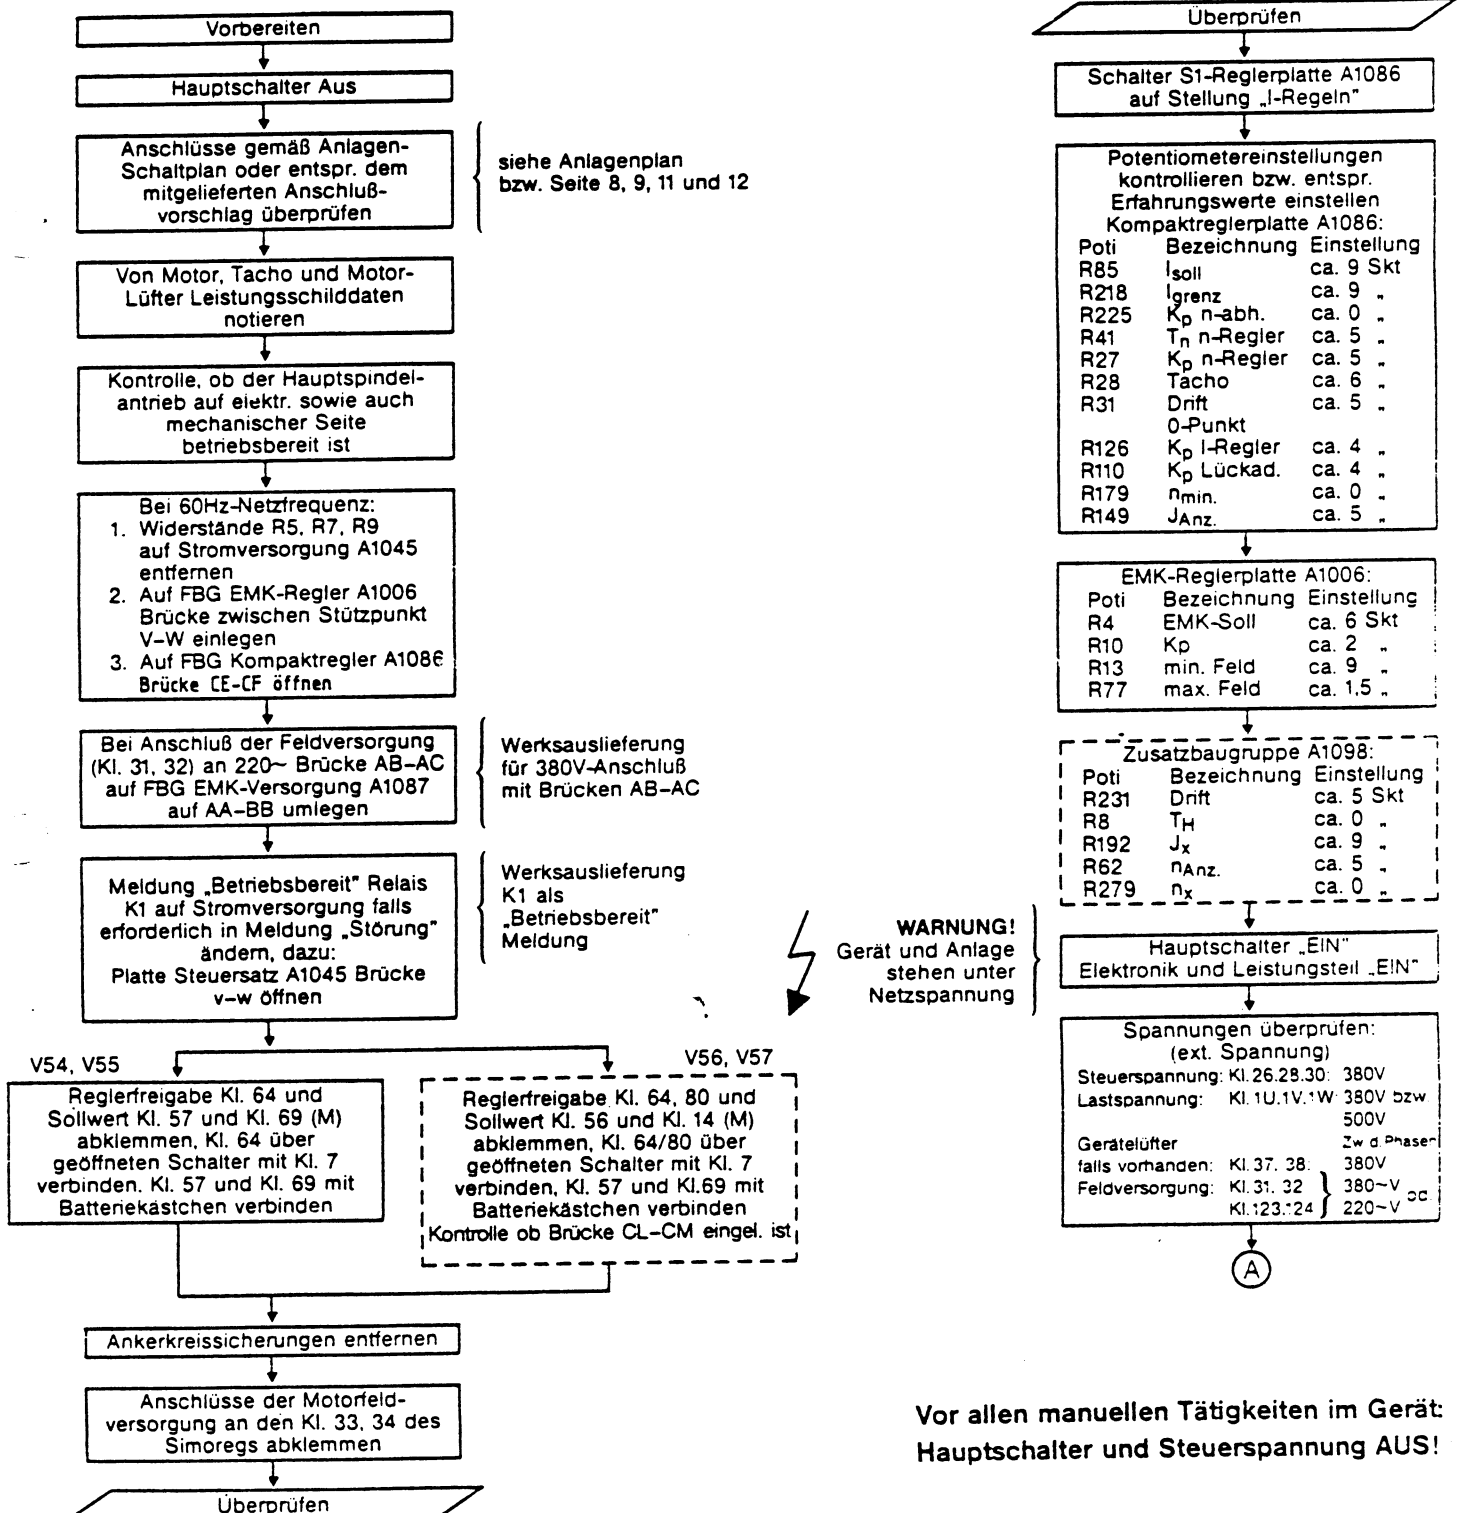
Vorbereiten

Hauptschalter Aus

Anschlüsse gemäß Anlagen-Schaltplan oder entspr. dem mitgelieferten Anschluß-vorschlag überprüfen

siehe Anlagenplan bzw. Seite 8, 9, 11 und 12

Von Motor, Tacho und Motor-Lüfter Leistungsschilddaten notieren

Kontrolle, ob der Hauptspindelantrieb auf elektr. sowie auch mechanischer Seite betriebsbereit ist

Bei 60Hz-Netzfrequenz:
1. Widerstände R5, R7, R9 auf Stromversorgung A1045 entfernen
2. Auf FBG EMK-Regler A1006 Brücke zwischen Stützpunkt V-W einlegen
3. Auf FBG Kompaktregler A1086 Brücke CE-CF öffnen

Bei Anschluß der Feldversorgung (Kl. 31, 32) an 220~ Brücke AB-AC auf FBG EMK-Versorgung A1087 auf AA-BB umlegen

Werksauslieferung für 380V-Anschluß mit Brücken AB-AC

Meldung „Betriebsbereit" Relais K1 auf Stromversorgung falls erforderlich in Meldung „Störung" ändern, dazu: Platte Steuersatz A1045 Brücke v-w öffnen

Werksauslieferung K1 als „Betriebsbereit" Meldung

V54, V55

Reglerfreigabe Kl. 64 und Sollwert Kl. 57 und Kl. 69 (M) abklemmen, Kl. 64 über geöffneten Schalter mit Kl. 7 verbinden. Kl. 57 und Kl. 69 mit Batteriekästchen verbinden

V56, V57

Reglerfreigabe Kl. 64, 80 und Sollwert Kl. 56 und Kl. 14 (M) abklemmen, Kl. 64/80 über geöffneten Schalter mit Kl. 7 verbinden, Kl. 57 und Kl.69 mit Batteriekästchen verbinden Kontrolle ob Brücke CL-CM eingel. ist

Ankerkreissicherungen entfernen

Anschlüsse der Motorfeldversorgung an den Kl. 33, 34 des Simoregs abklemmen

Überprüfen

Überprüfen

Schalter S1-Reglerplatte A1086 auf Stellung „I-Regeln"

Potentiometereinstellungen kontrollieren bzw. entspr. Erfahrungswerte einstellen
Kompaktreglerplatte A1086:

| Poti | Bezeichnung | Einstellung |
|---|---|---|
| R85 | $I_{soll}$ | ca. 9 Skt |
| R218 | $I_{grenz}$ | ca. 9 „ |
| R225 | $K_p$ n-abh. | ca. 0 „ |
| R41 | $T_n$ n-Regler | ca. 5 „ |
| R27 | $K_p$ n-Regler | ca. 5 „ |
| R28 | Tacho | ca. 6 „ |
| R31 | Drift 0-Punkt | ca. 5 „ |
| R126 | $K_p$ I-Regler | ca. 4 „ |
| R110 | $K_p$ Lückad. | ca. 4 „ |
| R179 | $n_{min.}$ | ca. 0 „ |
| R149 | $J_{Anz.}$ | ca. 5 „ |

EMK-Reglerplatte A1006:

| Poti | Bezeichnung | Einstellung |
|---|---|---|
| R4 | EMK-Soll | ca. 6 Skt |
| R10 | Kp | ca. 2 „ |
| R13 | min. Feld | ca. 9 „ |
| R77 | max. Feld | ca. 1,5 „ |

Zusatzbaugruppe A1098:

| Poti | Bezeichnung | Einstellung |
|---|---|---|
| R231 | Drift | ca. 5 Skt |
| R8 | $T_H$ | ca. 0 „ |
| R192 | $J_x$ | ca. 9 „ |
| R62 | $n_{Anz.}$ | ca. 5 „ |
| R279 | $n_x$ | ca. 0 „ |

WARNUNG! Gerät und Anlage stehen unter Netzspannung

Hauptschalter „EIN" Elektronik und Leistungsteil „EIN"

Spannungen überprüfen: (ext. Spannung)
Steuerspannung: Kl. 26.28.30: 380V
Lastspannung: Kl. 1U.1V.1W: 380V bzw 500V
Gerätelüfter falls vorhanden: Kl. 37. 38: Zw d. Phasen 380V
Feldversorgung: Kl. 31. 32 380~V
Kl. 123.124 220~V od

A

Vor allen manuellen Tätigkeiten im Gerät: Hauptschalter und Steuerspannung AUS!